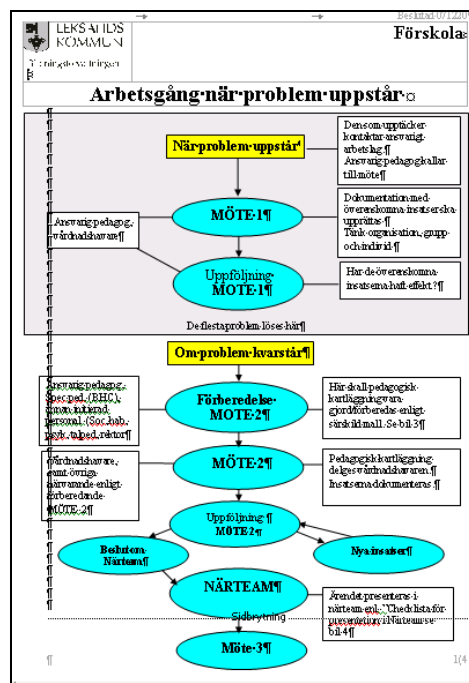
LEKSANDS KOMMUN
Utbildningsförvaltningen

Beslutad 07.12.0

Förskola

Arbetsgång när problem uppstår

När problem uppstår

Den som upptäcker kontaktar ansvarig arbetslag. Ansvarig pedagog kallar till möte

MÖTE 1

Ansvarig pedagog, vårdnadshavare

Dokumentation med överenskomna insatser ska upprättas. Tänk organisation, grupp och individ.

Uppföljning MÖTE 1

Har de överenskomna insatserna haft effekt?

De flesta problem löses här

Om problem kvarstår

Ansvarig pedagog, Spec.ped. (BHC), annan inkallad personal. (Soc.hab., psyk., talped., rektor)

Förberedelse MÖTE 2

Här skall pedagogisk kartläggning vara gjord förberedas enligt särskild mall. Se bil 3

Vårdnadshavare, samt övriga närvarande enligt förberedande MÖTE 2

MÖTE 2

Pedagogisk kartläggning delges vårdnadshavaren. Insatserna dokumenteras.

Uppföljning MÖTE 2

Beslut om Närteam

Nya insatser

NÄRTEAM

Ärendet presenteras i närteam enl. "Checklista för presentation i Närteam" se bil 4

Sidbrytning

Möte 3

1/4